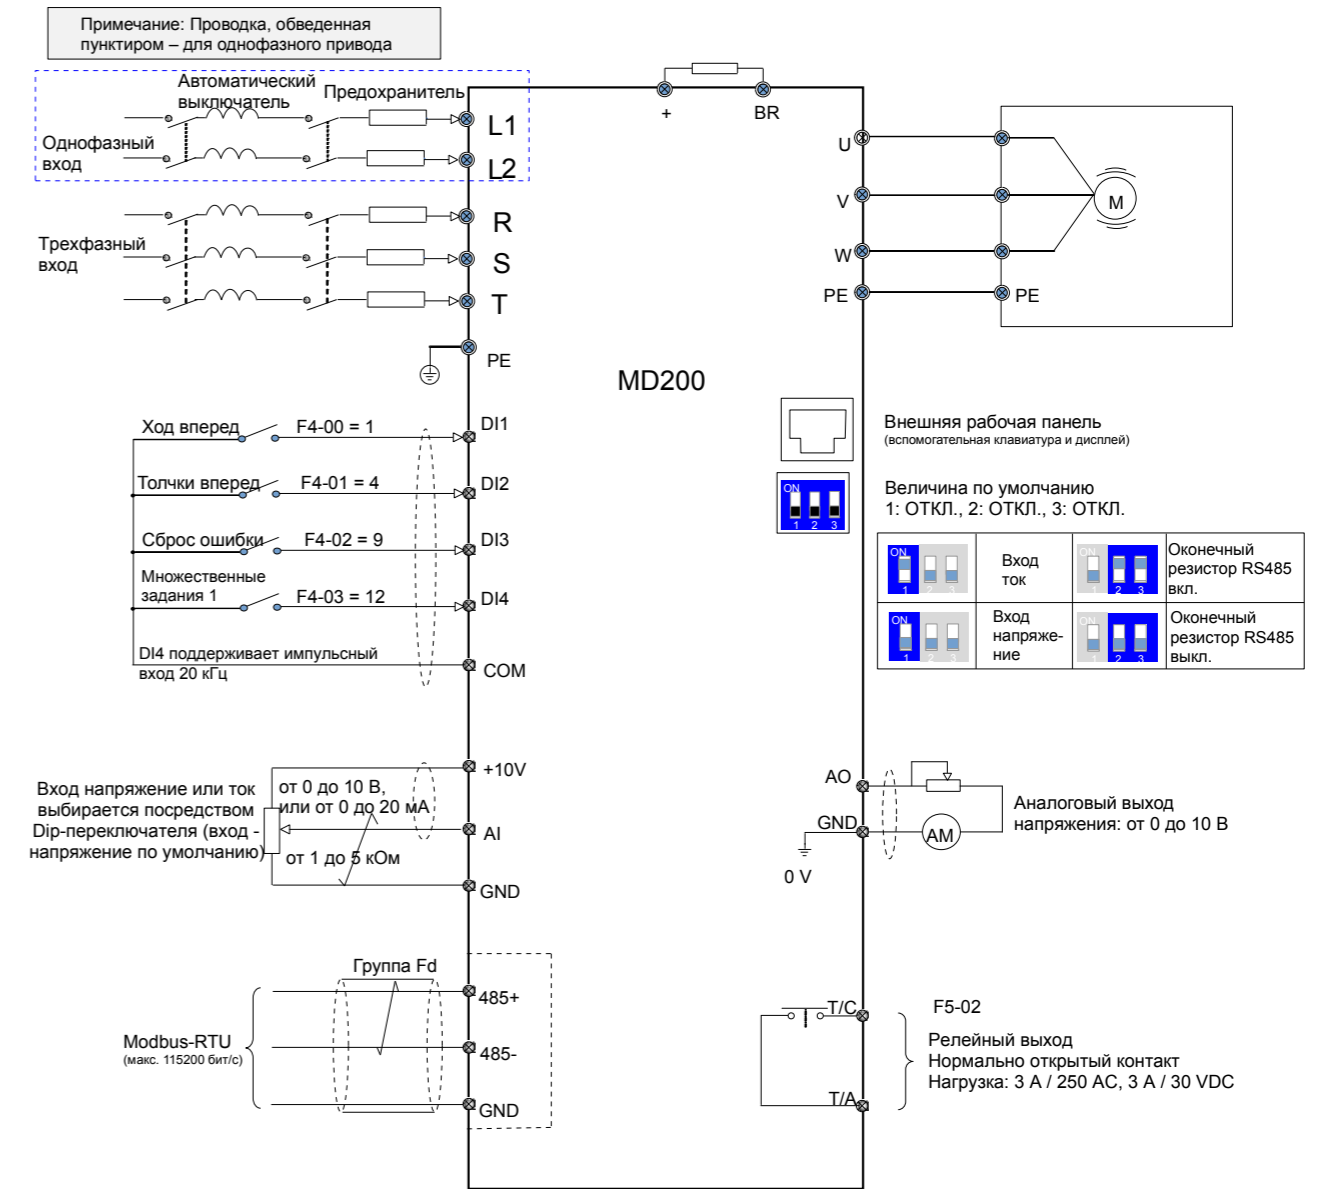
Примечание: Проводка, обведенная пунктиром – для однофазного привода

Автоматический выключатель

Предохранитель

Однофазный вход

L1

L2

+

BR

U

V

W

PE

M

PE

R

S

T

Трехфазный вход

PE

MD200

Ход вперед

F4-00 = 1

DI1

Толчки вперед

F4-01 = 4

DI2

Сброс ошибки

F4-02 = 9

DI3

Множественные задания 1

F4-03 = 12

DI4

DI4 поддерживает импульсный вход 20 кГц

COM

Внешняя рабочая панель
(вспомогательная клавиатура и дисплей)

ON
1 2 3

Величина по умолчанию
1: ОТКЛ., 2: ОТКЛ., 3: ОТКЛ.

| ON 1 2 3 | Вход ток | ON 1 2 3 | Оконечный резистор RS485 вкл. |
|---|---|---|---|
| ON 1 2 3 | Вход напряже-ние | ON 1 2 3 | Оконечный резистор RS485 выкл. |

+10V

Вход напряжение или ток выбирается посредством Dip-переключателя (вход - напряжение по умолчанию)

от 0 до 10 В, или от 0 до 20 мА

AI

от 1 до 5 кОм

GND

AO

GND

AM

Аналоговый выход напряжения: от 0 до 10 В

0 V

Группа Fd

485+

Modbus-RTU
(макс. 115200 бит/с)

485-

GND

T/C

F5-02

Релейный выход
Нормально открытый контакт
Нагрузка: 3 A / 250 AC, 3 A / 30 VDC

T/A